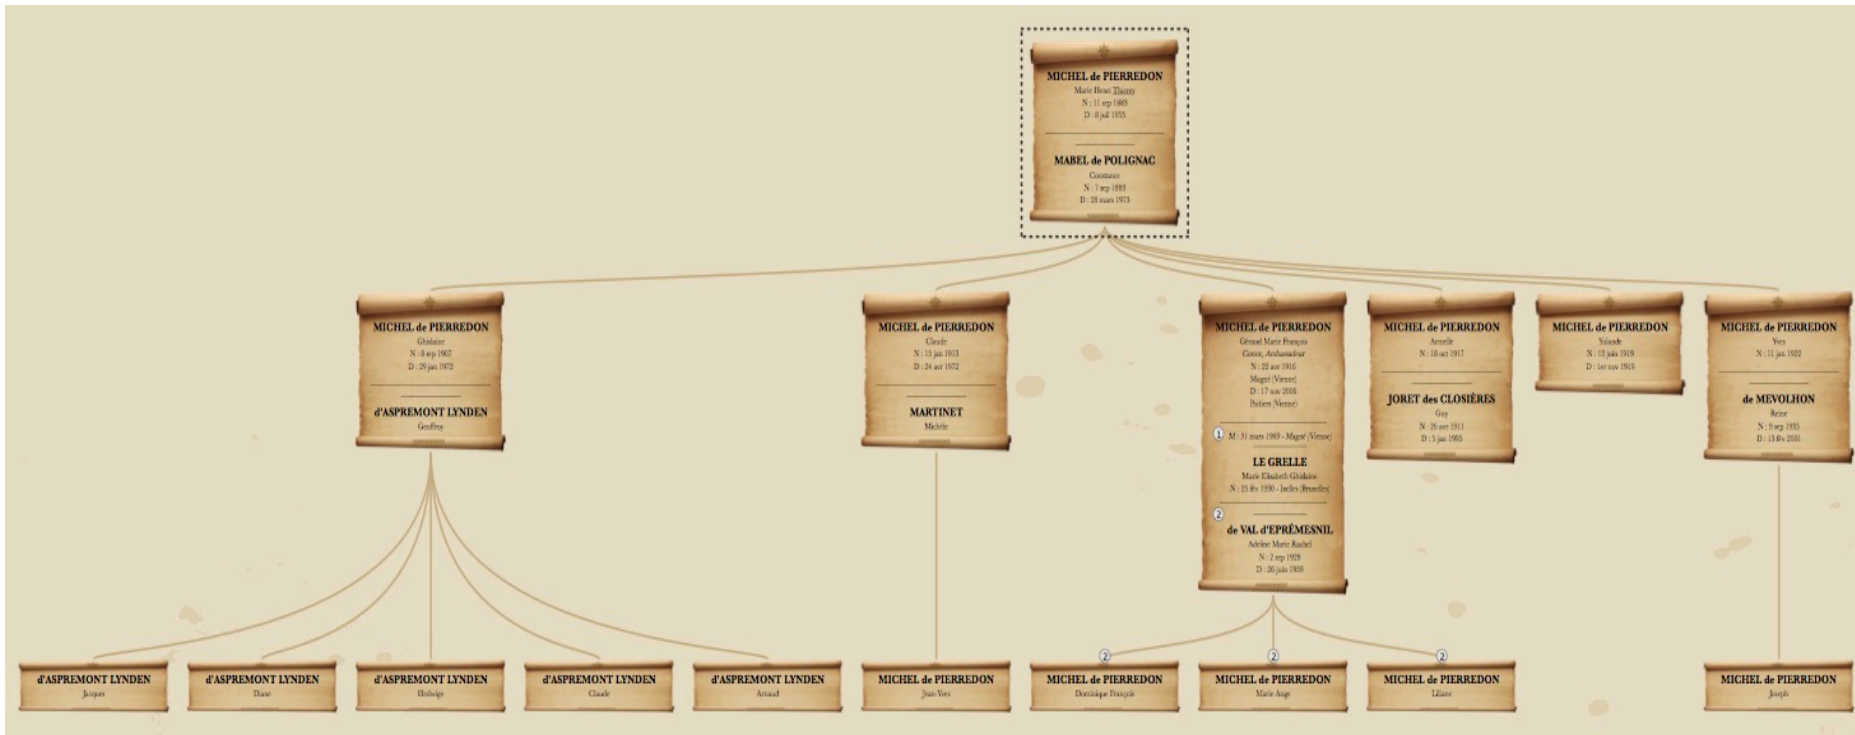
MICHEL de PIERREDON
Marie Henri Thierry
N : 11 sep 1885
D : 8 juil 1955

MABEL de POLIGNAC
Constance
N : 7 sep 1893
D : 28 mars 1973

MICHEL de PIERREDON
Ghislaine
N : 8 sep 1907
D : 29 jan 1972

d'ASPREMONT LYNDEN
Geoffroy

MICHEL de PIERREDON
Claude
N : 15 jan 1913
D : 24 avr 1972

MARTINET
Michèle

MICHEL de PIERREDON
Gérard Marie François
Comte, Ambassadeur
N : 22 avr 1916
Magné (Vienne)
D : 17 nov 2006
Poitiers (Vienne)

1 M : 31 mars 1969 - Magné (Vienne)

LE GRELLE
Marie Elisabeth Ghislaine
N : 25 fév 1930 - Ixelles (Bruxelles)

2 de VAL d'EPRÉMESNIL
Adeline Marie Rachel
N : 2 sep 1929
D : 26 juin 1908

MICHEL de PIERREDON
Armelle
N : 18 oct 1917

JORET des CLOSIÈRES
Guy
N : 26 avr 1911
D : 5 jan 1965

MICHEL de PIERREDON
Yolande
N : 13 juin 1919
D : 1er nov 1919

MICHEL de PIERREDON
Yves
N : 11 jan 1922

de MEVOLHON
Reine
N : 9 sep 1935
D : 13 fév 2001

d'ASPREMONT LYNDEN
Jacques

d'ASPREMONT LYNDEN
Diane

d'ASPREMONT LYNDEN
Hedwige

d'ASPREMONT LYNDEN
Claude

d'ASPREMONT LYNDEN
Arnaud

MICHEL de PIERREDON
Jean-Yves

2
MICHEL de PIERREDON
Dominique François

2
MICHEL de PIERREDON
Marie Ange

2
MICHEL de PIERREDON
Liliane

MICHEL de PIERREDON
Joseph